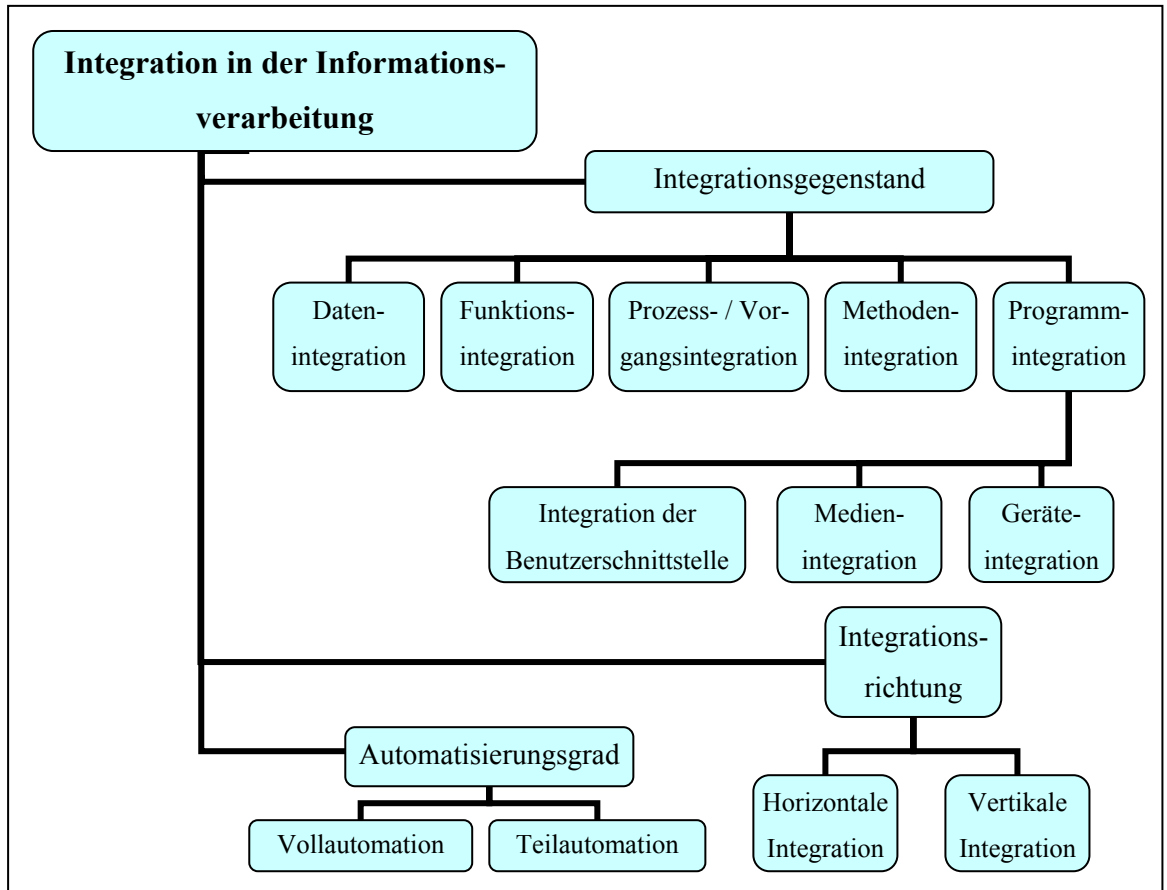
Integration in der Informationsverarbeitung

Integrationsgegenstand

Datenintegration

Funktionsintegration

Prozess- / Vorgangsintegration

Methodenintegration

Programmintegration

Integration der Benutzerschnittstelle

Medienintegration

Geräteintegration

Integrationsrichtung

Horizontale Integration

Vertikale Integration

Automatisierungsgrad

Vollautomation

Teilautomation